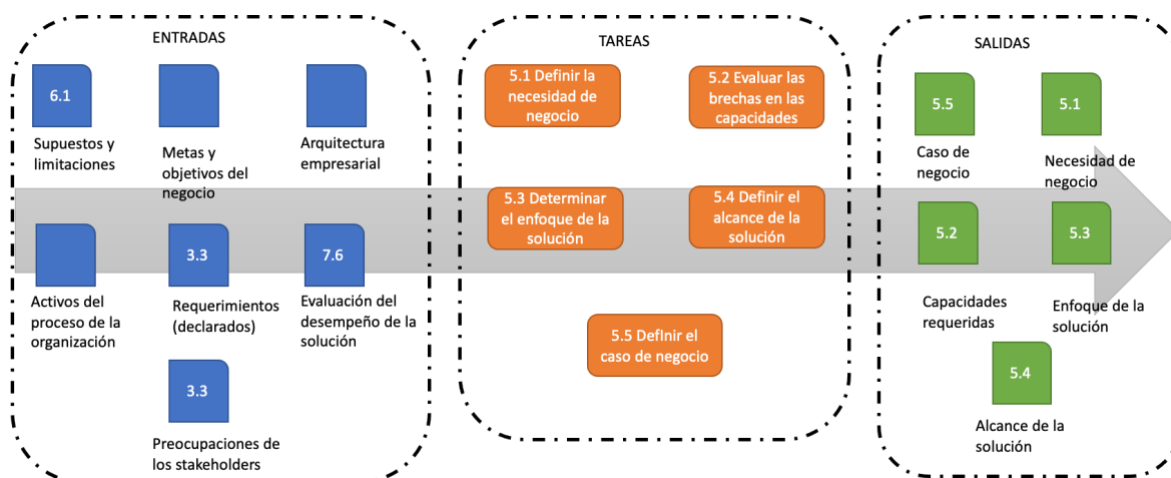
ENTRADAS

6.1

Supuestos y limitaciones

Metas y objetivos del negocio

Arquitectura empresarial

Activos del proceso de la organización

3.3

Requerimientos (declarados)

7.6

Evaluación del desempeño de la solución

3.3

Preocupaciones de los stakeholders

TAREAS

5.1 Definir la necesidad de negocio

5.2 Evaluar las brechas en las capacidades

5.3 Determinar el enfoque de la solución

5.4 Definir el alcance de la solución

5.5 Definir el caso de negocio

SALIDAS

5.5

Caso de negocio

5.1

Necesidad de negocio

5.2

Capacidades requeridas

5.3

Enfoque de la solución

5.4

Alcance de la solución